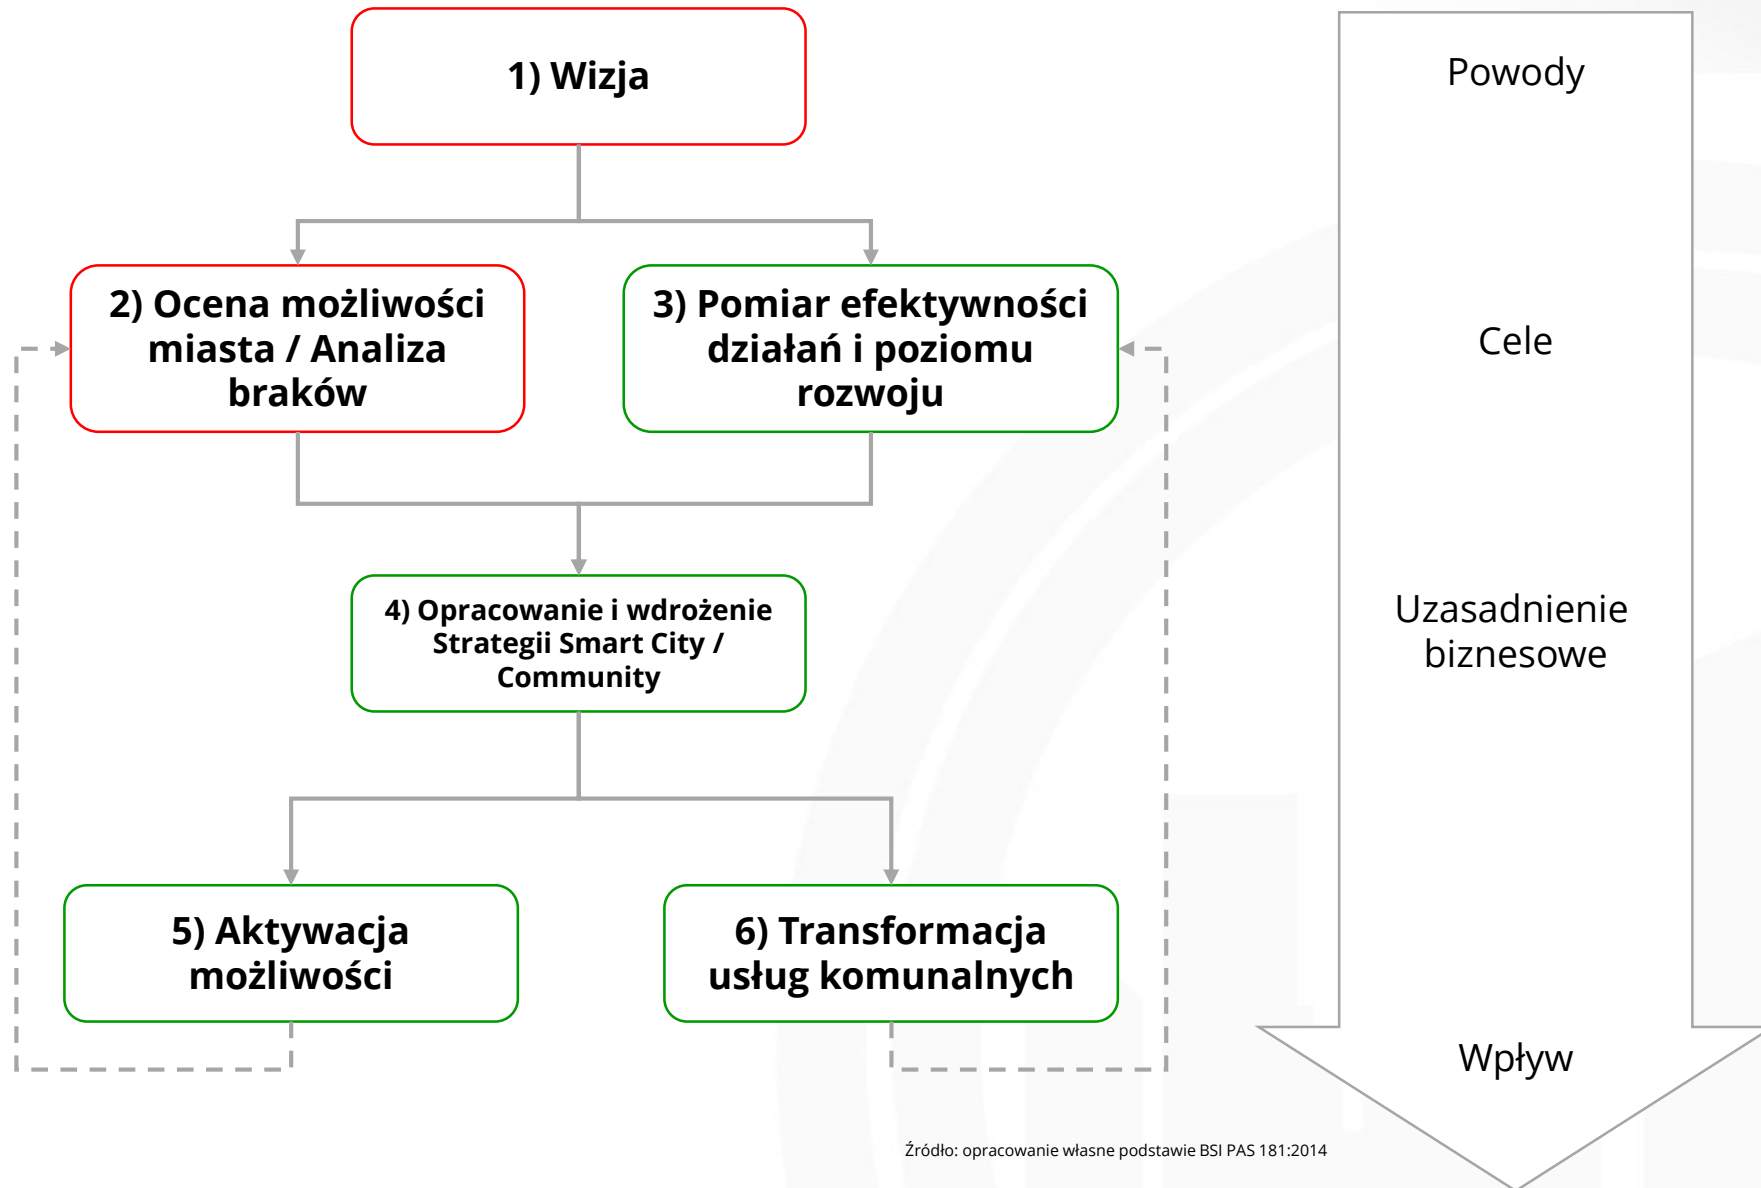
1) Wizja

2) Ocena możliwości miasta / Analiza braków

3) Pomiar efektywności działań i poziomu rozwoju

4) Opracowanie i wdrożenie Strategii Smart City / Community

5) Aktywacja możliwości

6) Transformacja usług komunalnych

Powody

Cele

Uzasadnienie biznesowe

Wpływ

Źródło: opracowanie własne podstawie BSI PAS 181:2014